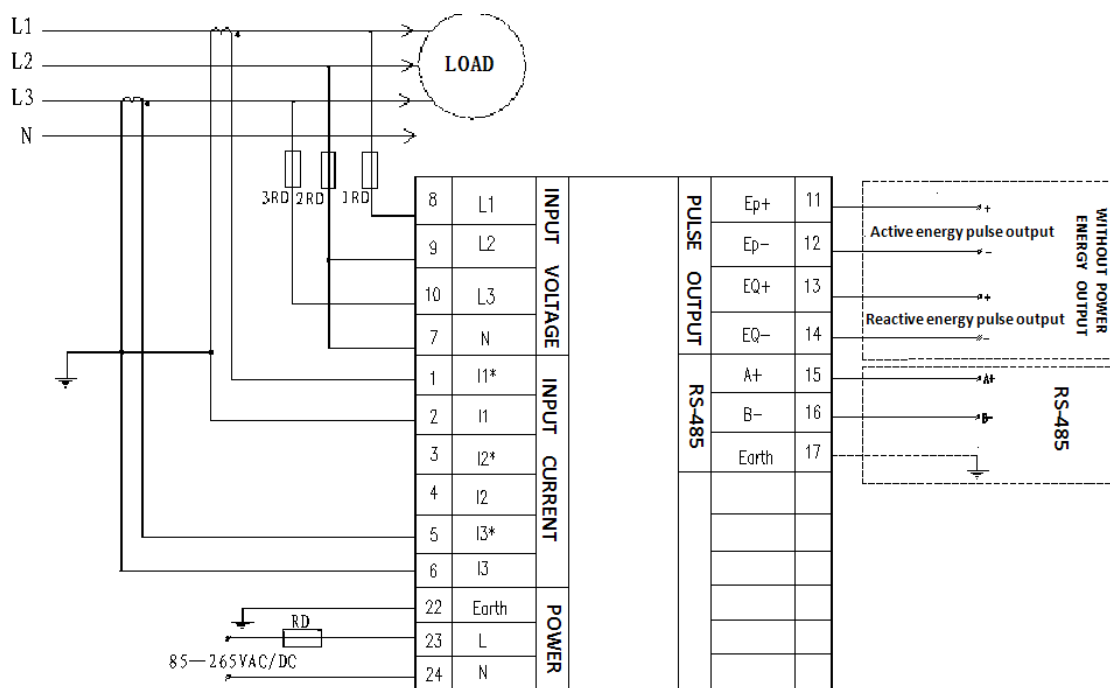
L1
L2
L3
N
LOAD
3RD 2RD 1RD

| 8 | L1 | INPUT VOLTAGE |
|---|---|---|
| 9 | L2 | |
| 10 | L3 | |
| 7 | N | |
| 1 | I1* | INPUT CURRENT |
| 2 | I1 | |
| 3 | I2* | |
| 4 | I2 | |
| 5 | I3* | |
| 6 | I3 | |
| 22 | Earth | POWER |
| 23 | L | |
| 24 | N | |

RD
85—265VAC/DC

| PULSE OUTPUT | Ep+ | 11 |
|---|---|---|
| | Ep− | 12 |
| | EQ+ | 13 |
| | EQ− | 14 |
| RS-485 | A+ | 15 |
| | B− | 16 |
| | Earth | 17 |

+
Active energy pulse output
−
+
Reactive energy pulse output
−
WITHOUT POWER ENERGY OUTPUT
A+
B-
RS-485